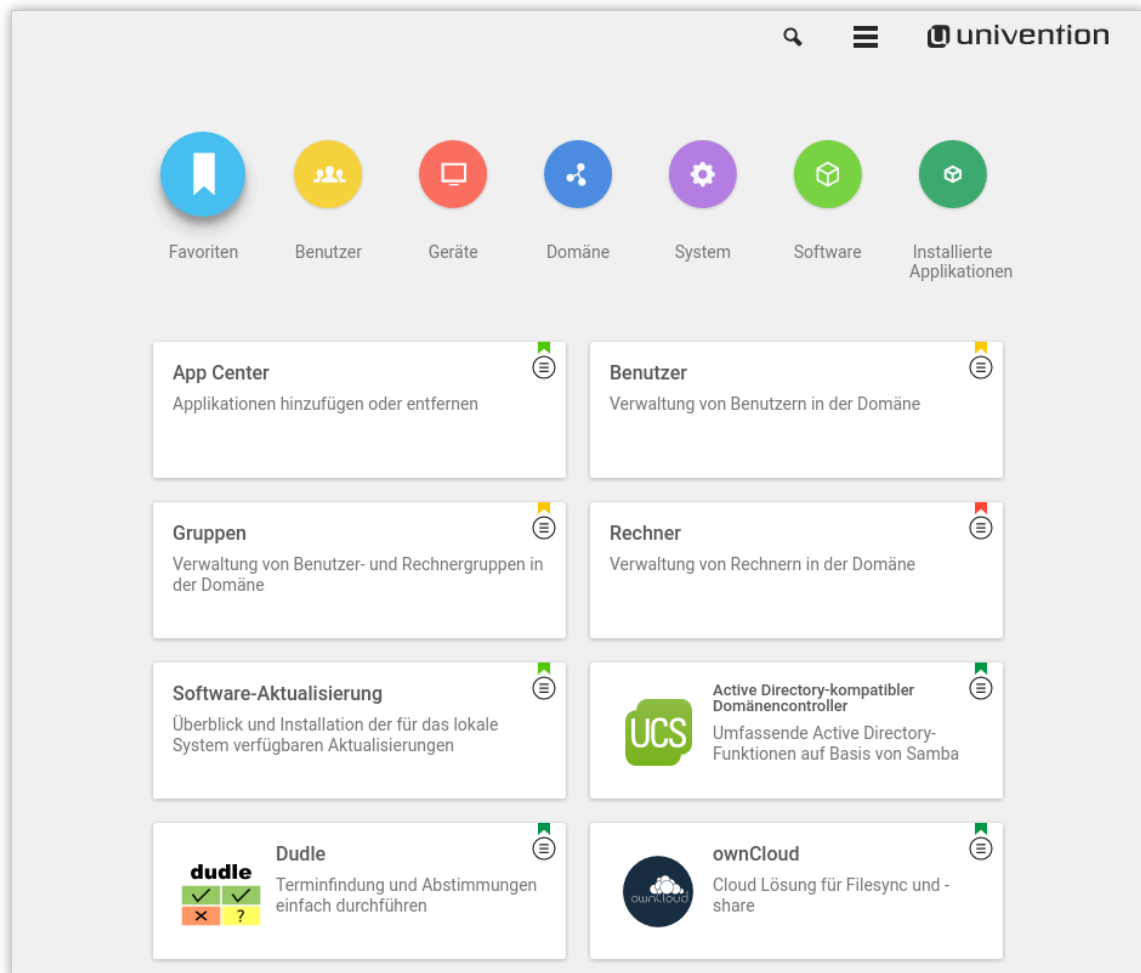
univention

Favoriten
Benutzer
Geräte
Domäne
System
Software
Installierte Applikationen

App Center
Applikationen hinzufügen oder entfernen

Benutzer
Verwaltung von Benutzern in der Domäne

Gruppen
Verwaltung von Benutzer- und Rechnergruppen in der Domäne

Rechner
Verwaltung von Rechnern in der Domäne

Software-Aktualisierung
Überblick und Installation der für das lokale System verfügbaren Aktualisierungen

UCS
Active Directory-kompatibler Domänencontroller
Umfassende Active Directory-Funktionen auf Basis von Samba

dudle
✓ ✓
✕ ?
Dudle
Terminfindung und Abstimmungen einfach durchführen

owncloud
ownCloud
Cloud Lösung für Filesync und -share